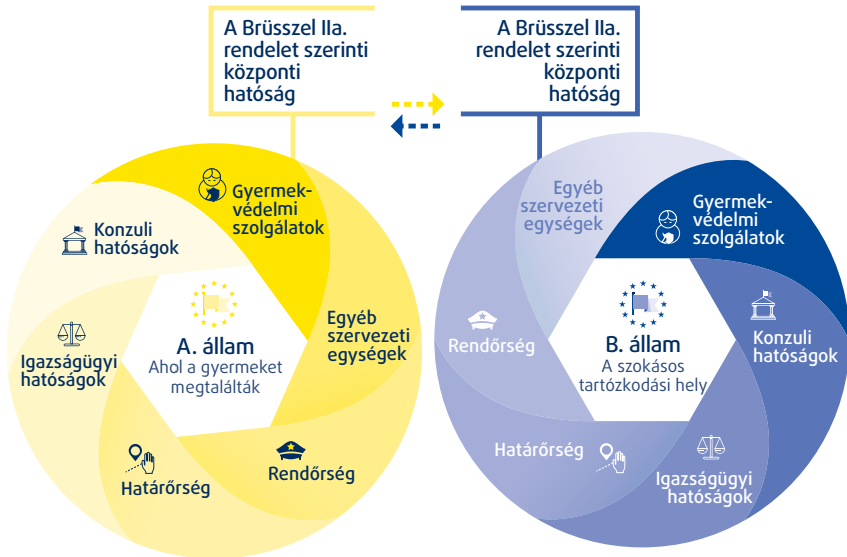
A Brüsszel IIa. rendelet szerinti központi hatóság

A Brüsszel IIa. rendelet szerinti központi hatóság

Gyermekvédelmi szolgálatok

Konzuli hatóságok

Egyéb szervezeti egységek

Igazságügyi hatóságok

A. állam
Ahol a gyermeket megtalálták

Határőrség

Rendőrség

Egyéb szervezeti egységek

Gyermekvédelmi szolgálatok

Rendőrség

B. állam
A szokásos tartózkodási hely

Konzuli hatóságok

Határőrség

Igazságügyi hatóságok